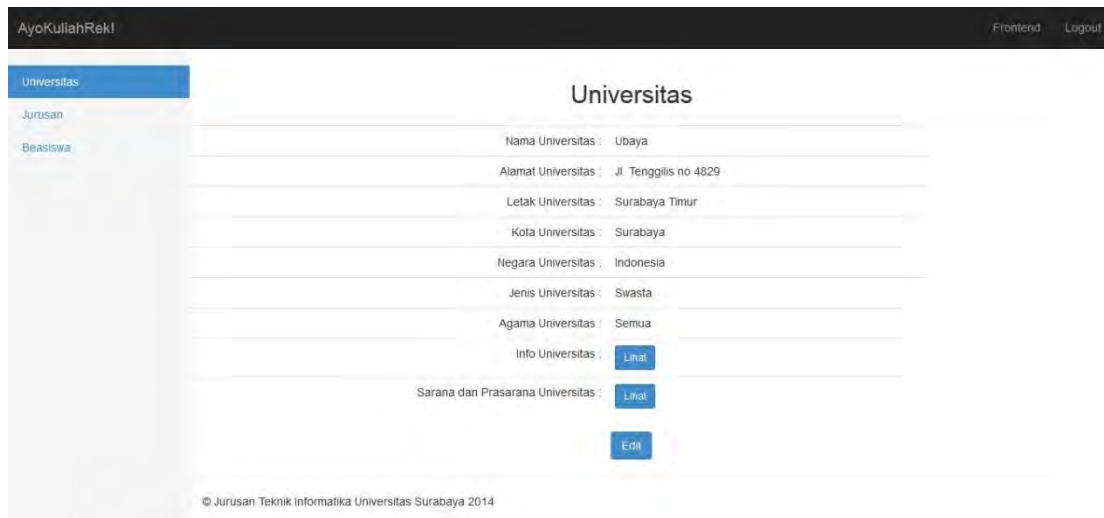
AyoKuliahRek!

Frontend Logout

Universitas
Jurusan
Beasiswa

Universitas

| | |
|---|---|
| Nama Universitas : | Ubaya |
| Alamat Universitas : | Jl. Tenggilis no 4829 |
| Letak Universitas : | Surabaya Timur |
| Kota Universitas : | Surabaya |
| Negara Universitas : | Indonesia |
| Jenis Universitas : | Swasta |
| Agama Universitas : | Semua |
| Info Universitas : | Lihat |
| Sarana dan Prasarana Universitas : | Lihat |

Edit

© Jurusan Teknik Informatika Universitas Surabaya 2014